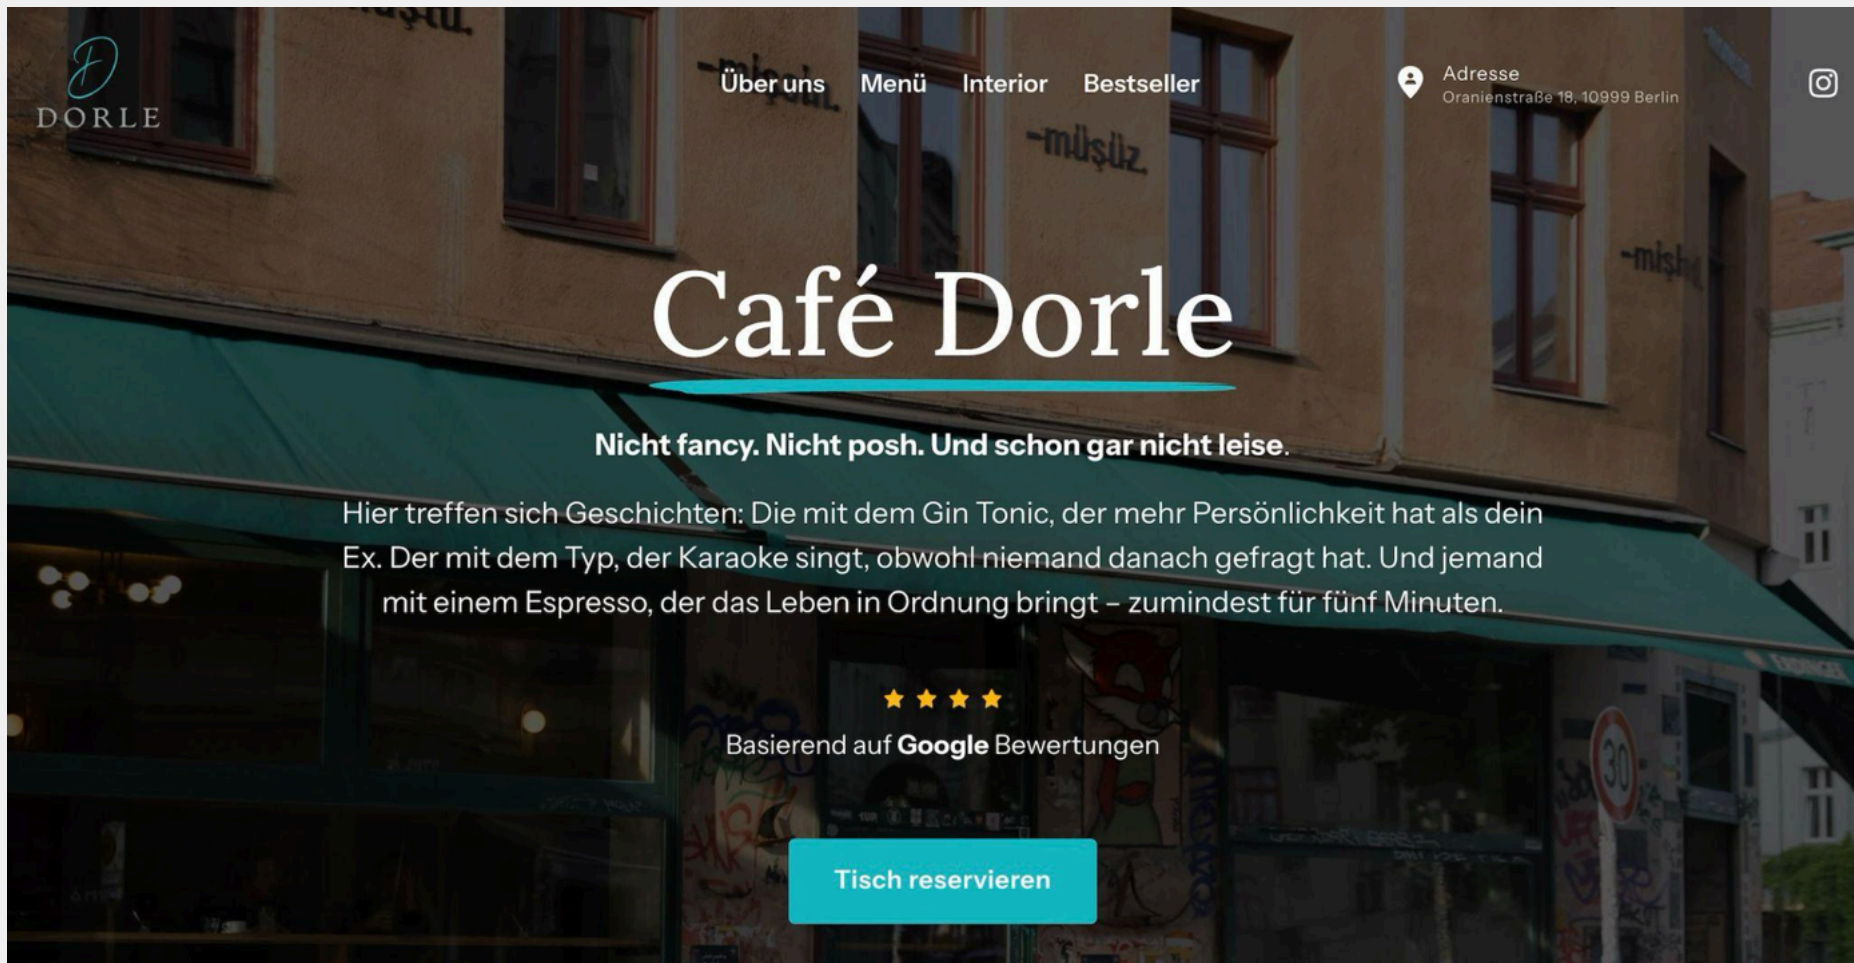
D
DORLE

Über uns Menü Interior Bestseller

Adresse
Oranienstraße 18, 10999 Berlin

Café Dorle

Nicht fancy. Nicht posh. Und schon gar nicht leise.

Hier treffen sich Geschichten: Die mit dem Gin Tonic, der mehr Persönlichkeit hat als dein Ex. Der mit dem Typ, der Karaoke singt, obwohl niemand danach gefragt hat. Und jemand mit einem Espresso, der das Leben in Ordnung bringt – zumindest für fünf Minuten.

★★★★

Basierend auf Google Bewertungen

Tisch reservieren